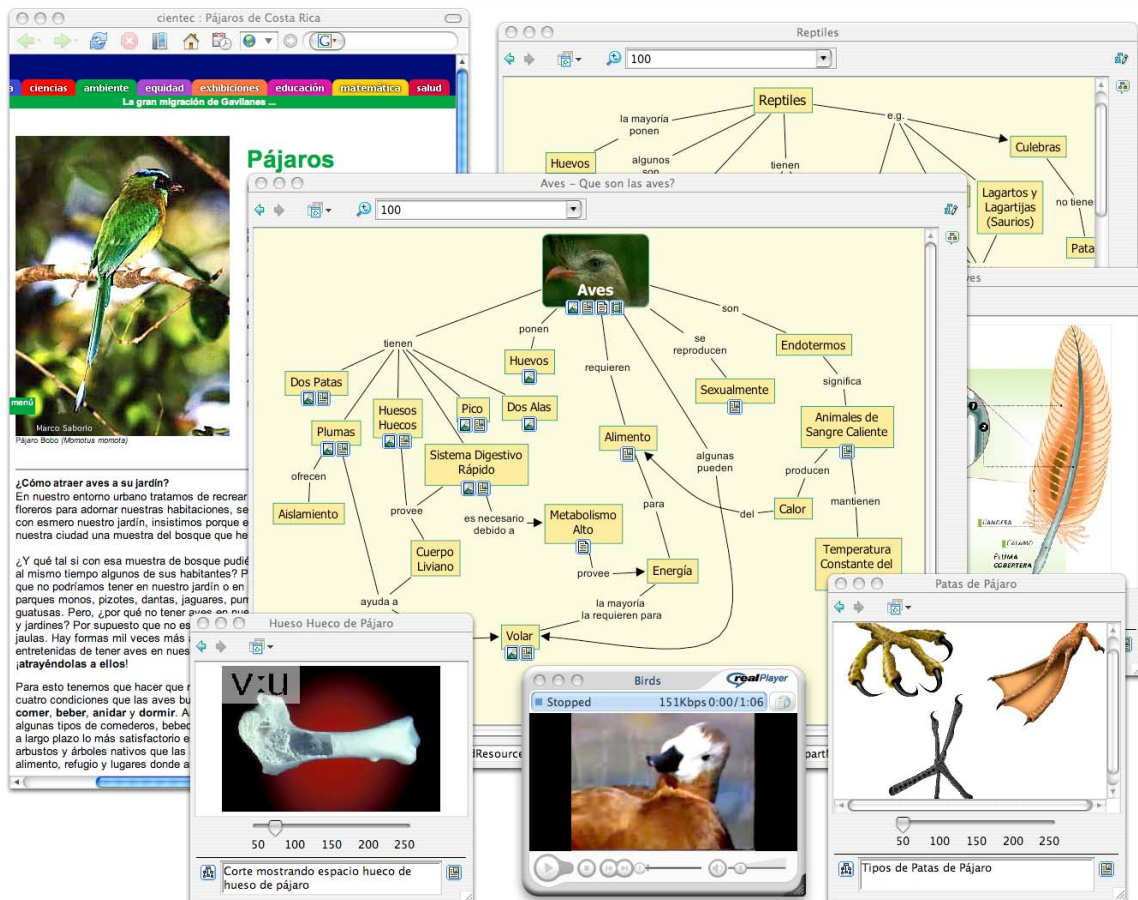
cientec : Pájaros de Costa Rica

a ciencias ambiente equidad exhibiciones educación matemática salud
La gran migración de Gavilanes ...

Pájaros

menú
Marco Saborio
Pájaro Bobo (Momotus momota)

¿Cómo atraer aves a su jardín?
En nuestro entorno urbano tratamos de recrear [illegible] floreros para adornar nuestras habitaciones, se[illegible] con esmero nuestro jardín, insistimos porque e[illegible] nuestra ciudad una muestra del bosque que he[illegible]

¿Y qué tal si con esa muestra de bosque pudié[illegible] al mismo tiempo algunos de sus habitantes? P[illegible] que no podríamos tener en nuestro jardín o en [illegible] parques monos, pizotes, dantas, jaguares, pum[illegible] guatusas. Pero, ¿por qué no tener aves en nue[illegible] y jardines? Por supuesto que no es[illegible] jaulas. Hay formas mil veces más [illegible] entretenidas de tener aves en nuestr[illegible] ¡atrayéndolas a ellos!

Para esto tenemos que hacer que n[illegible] cuatro condiciones que las aves bu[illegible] comer, beber, anidar y dormir. A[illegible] algunas tipos de comederos, bebe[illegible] a largo plazo lo más satisfactorio e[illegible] arbustos y árboles nativos que las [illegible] alimento, refugio y lugares donde a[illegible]

Reptiles
100
Reptiles
la mayoría ponen
Huevos
algunos son
tienen
e.g.
Culebras
Lagartos y Lagartijas (Saurios)
no tiene
Pata

Aves – Que son las aves?
100
Aves
tienen
ponen
Huevos
requieren
se reproducen
Sexualmente
son
Endotermos
significa
Animales de Sangre Caliente
producen
Calor
mantienen
Temperatura Constante del
Dos Patas
Plumas
Huesos Huecos
Pico
Dos Alas
ofrecen
Aislamiento
Sistema Digestivo Rápido
provee
Cuerpo Liviano
es necesario debido a
Metabolismo Alto
Alimento
para
Energía
provee
algunas pueden
del
ayuda a
la mayoría la requieren para
Volar
Resource
part

Hueso Hueco de Pájaro
V:U
50 100 150 200 250
Corte mostrando espacio hueco de hueso de pájaro

Birds
realPlayer
Stopped 151Kbps 0:00/1:06

Patas de Pájaro
50 100 150 200 250
Tipos de Patas de Pájaro

ves
CANDERA
PLUMA COBERTERA